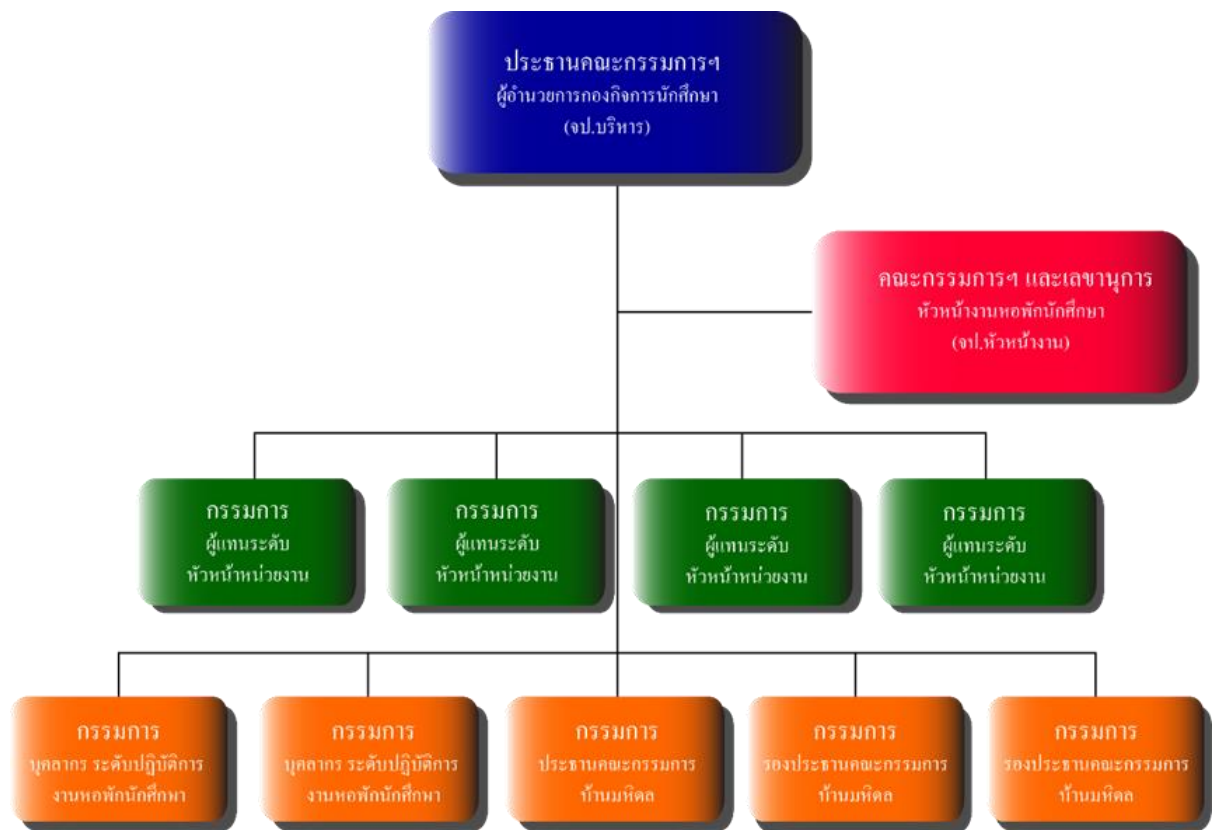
ประธานคณะกรรมการฯ
ผู้อำนวยการกองกิจการนักศึกษา
(จป.บริหาร)

คณะกรรมการฯ และเลขานุการ
หัวหน้างานหอพักนักศึกษา
(จป.หัวหน้างาน)

กรรมการ
ผู้แทนระดับ
หัวหน้าหน่วยงาน

กรรมการ
ผู้แทนระดับ
หัวหน้าหน่วยงาน

กรรมการ
ผู้แทนระดับ
หัวหน้าหน่วยงาน

กรรมการ
ผู้แทนระดับ
หัวหน้าหน่วยงาน

กรรมการ
บุคลากร ระดับปฏิบัติการ
งานหอพักนักศึกษา

กรรมการ
บุคลากร ระดับปฏิบัติการ
งานหอพักนักศึกษา

กรรมการ
ประธานคณะกรรมการ
บ้านมหิดล

กรรมการ
รองประธานคณะกรรมการ
บ้านมหิดล

กรรมการ
รองประธานคณะกรรมการ
บ้านมหิดล